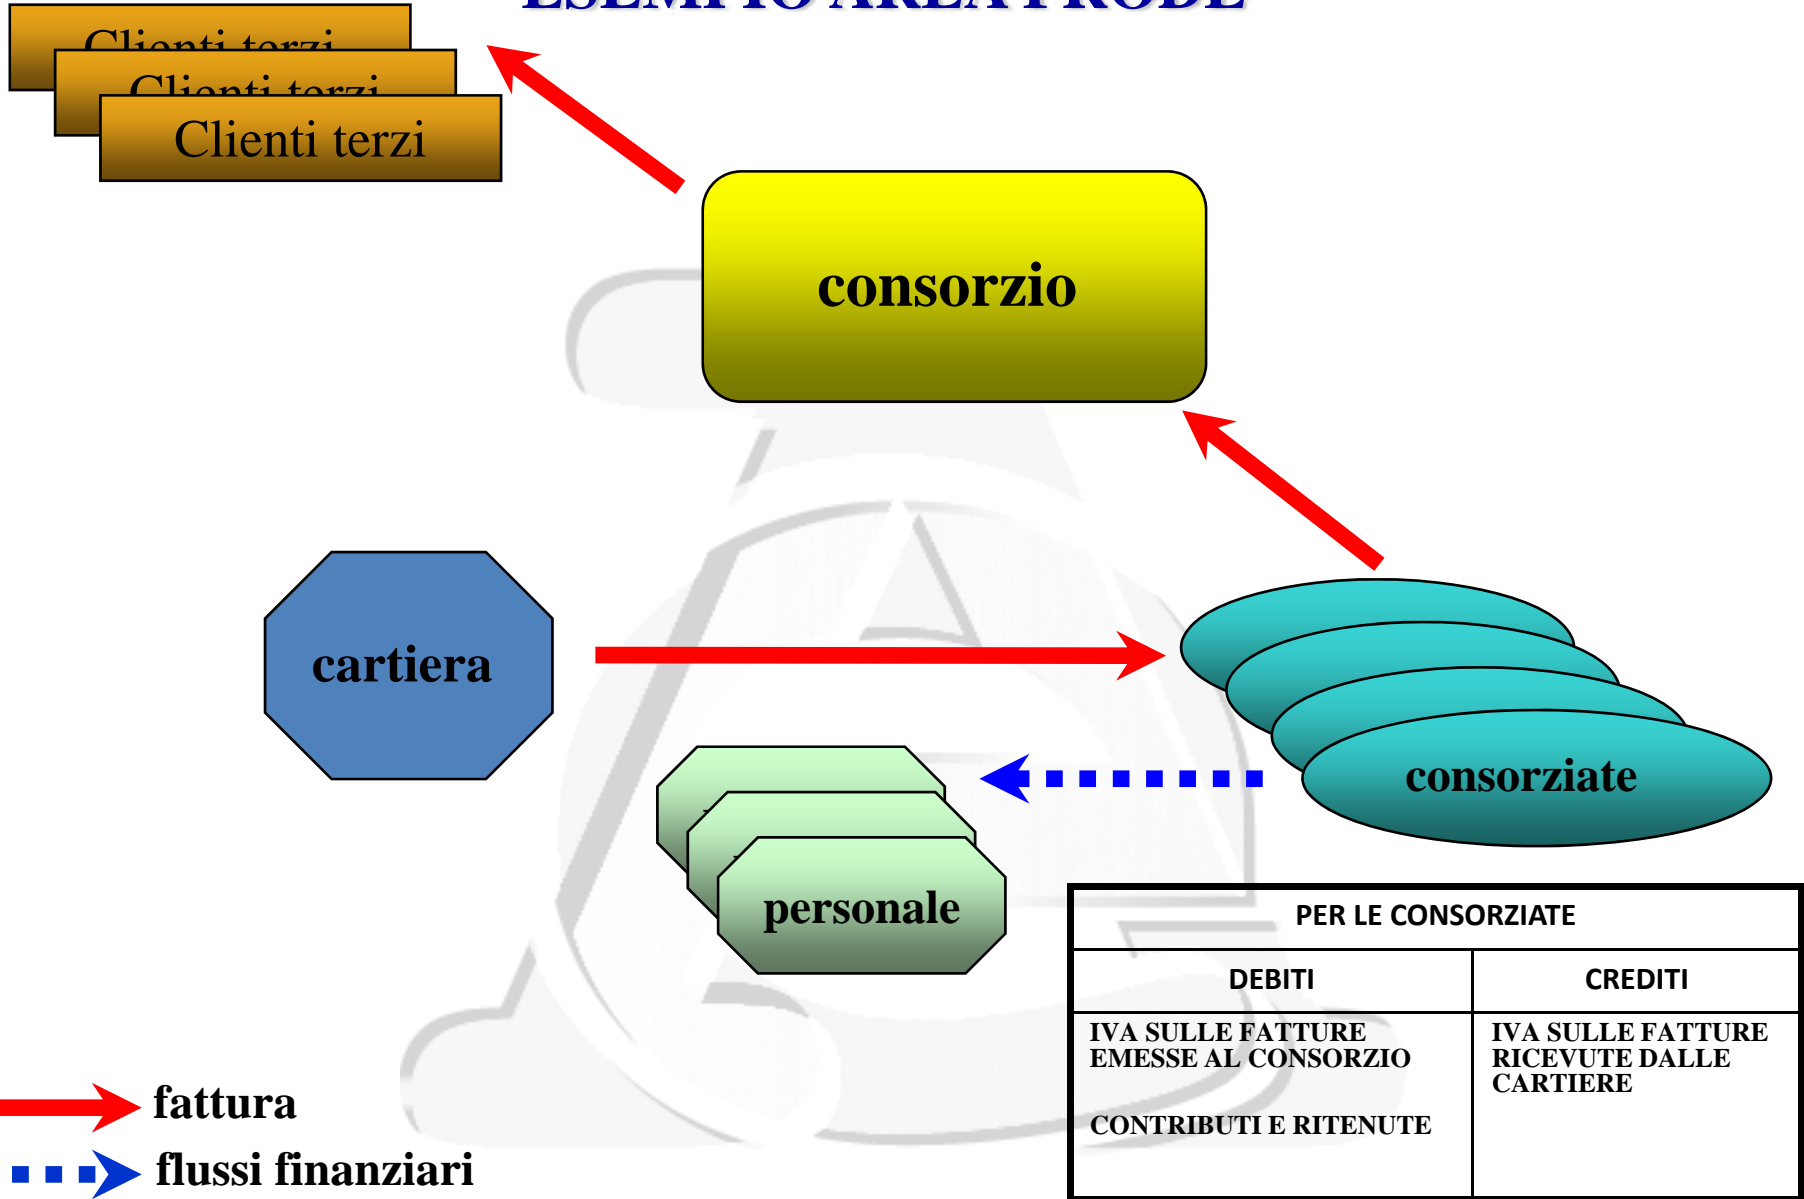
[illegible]

Clienti terzi

Clienti terzi

Clienti terzi

consorzio

cartiera

consorziate

personale

| PER LE CONSORZIATE | |
|---|---|
| DEBITI | CREDITI |
| IVA SULLE FATTURE EMESSE AL CONSORZIO<br><br>CONTRIBUTI E RITENUTE | IVA SULLE FATTURE RICEVUTE DALLE CARTIERE |

fattura

flussi finanziari